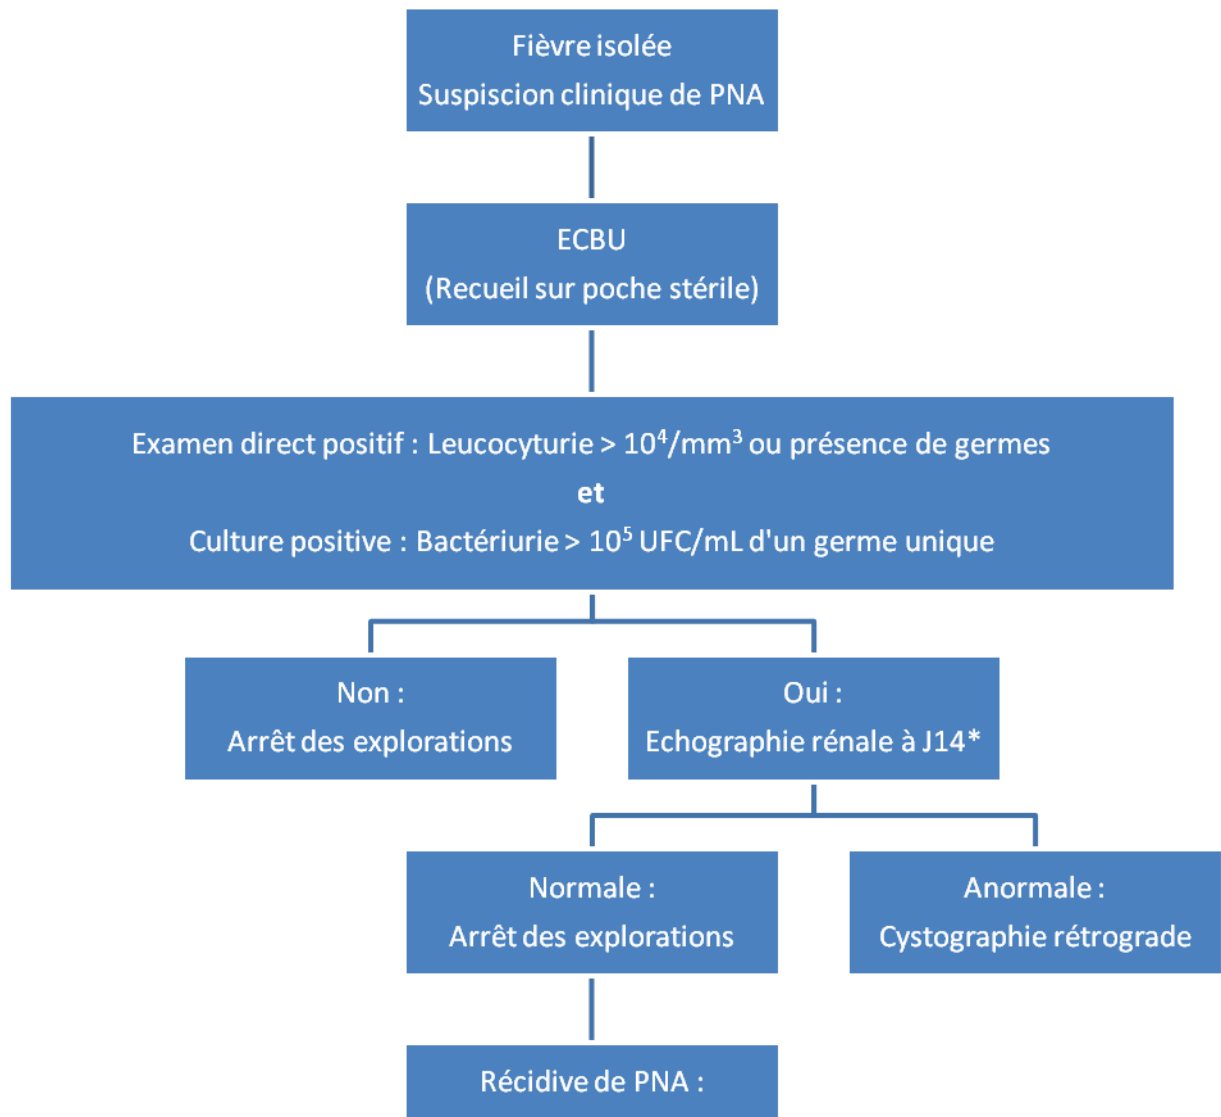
Fièvre isolée
Suspiscion clinique de PNA

ECBU
(Recueil sur poche stérile)

Examen direct positif : Leucocyturie > $10^4$/mm$^3$ ou présence de germes
et
Culture positive : Bactériurie > $10^5$ UFC/mL d'un germe unique

Non :
Arrêt des explorations

Oui :
Echographie rénale à J14*

Normale :
Arrêt des explorations

Anormale :
Cystographie rétrograde

Récidive de PNA :